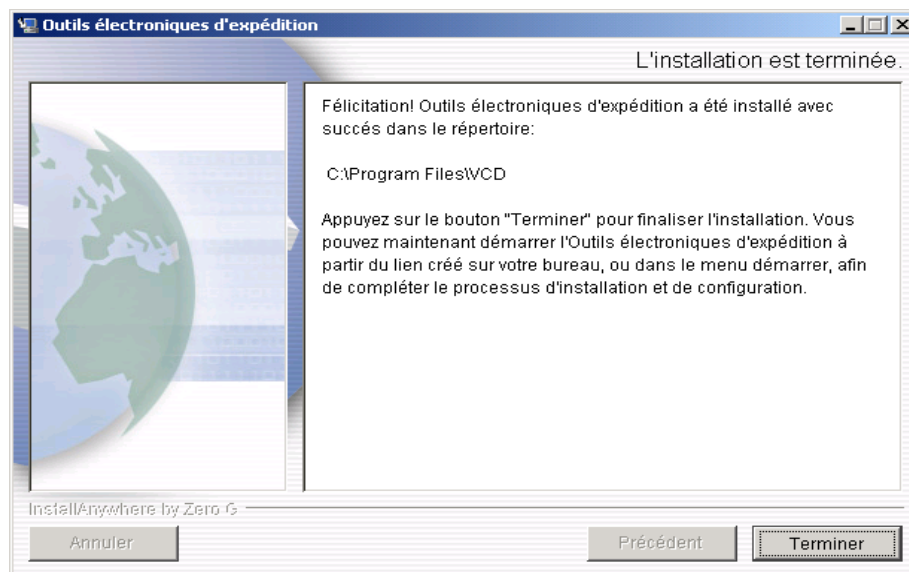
Outils électroniques d'expédition

L'installation est terminée.

Félicitation! Outils électroniques d'expédition a été installé avec succés dans le répertoire:

C:\Program Files\VCD

Appuyez sur le bouton "Terminer" pour finaliser l'installation. Vous pouvez maintenant démarrer l'Outils électroniques d'expédition à partir du lien créé sur votre bureau, ou dans le menu démarrer, afin de compléter le processus d'installation et de configuration.

InstallAnywhere by Zero G

Annuler

Précédent

Terminer